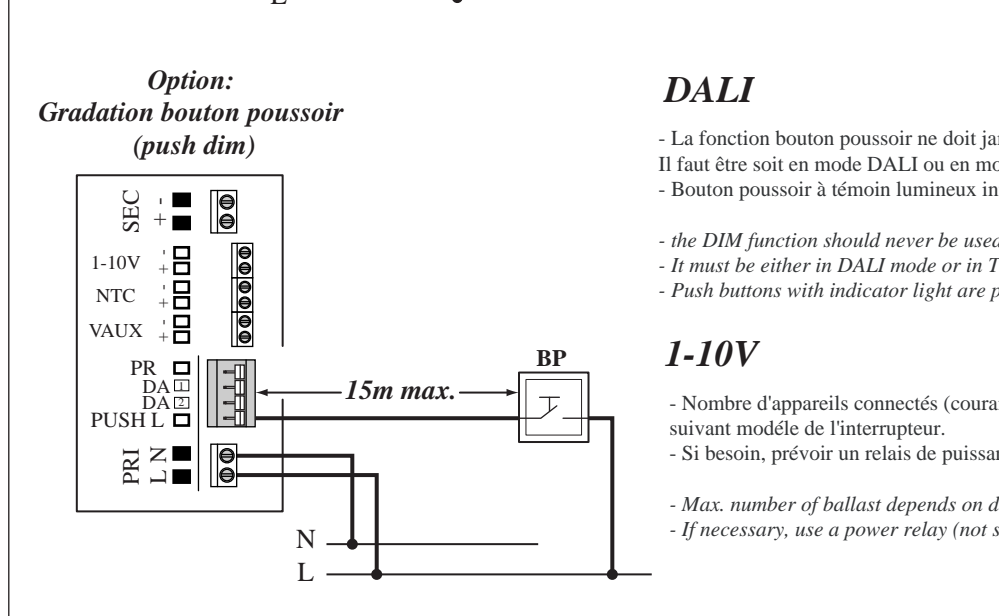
Option:
Gradation bouton poussoir
(push dim)

SEC - +
1-10V - +
NTC - +
VAUX - +
PR
DA 1
DA 2
PUSH L
PRI N L

15m max.

BP

N
L

DALI

- La fonction bouton poussoir ne doit ja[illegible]
Il faut être soit en mode DALI ou en mo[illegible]
- Bouton poussoir à témoin lumineux in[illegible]

- the DIM function should never be used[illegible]
- It must be either in DALI mode or in T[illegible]
- Push buttons with indicator light are p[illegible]

1-10V

- Nombre d'appareils connectés (coura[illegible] suivant modéle de l'interrupteur.
- Si besoin, prévoir un relais de puissan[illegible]

- Max. number of ballast depends on d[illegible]
- If necessary, use a power relay (not s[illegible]